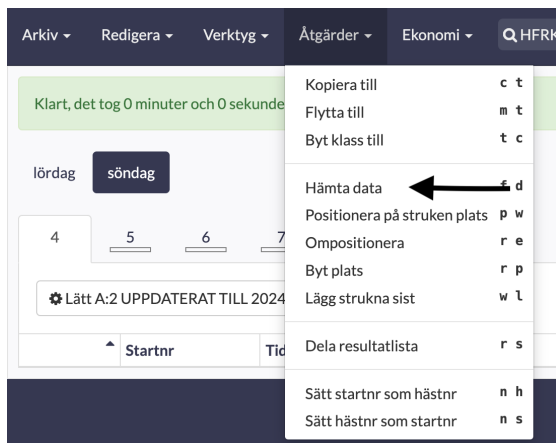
Arkiv ▾ Redigera ▾ Verktyg ▾ Åtgärder ▾ Ekonomi ▾ HFRK

Klart, det tog 0 minuter och 0 sekunde

lördag söndag

4 5 6 7

Lätt A:2 UPPDATERAT TILL 2024

Startnr Tid

Kopiera till c t
Flytta till m t
Byt klass till t c

Hämta data f d
Positionera på struken plats p w
Ompositionera r e
Byt plats r p
Lägg strukna sist w l

Dela resultatlista r s

Sätt startnr som hästnr n h
Sätt hästnr som startnr n s